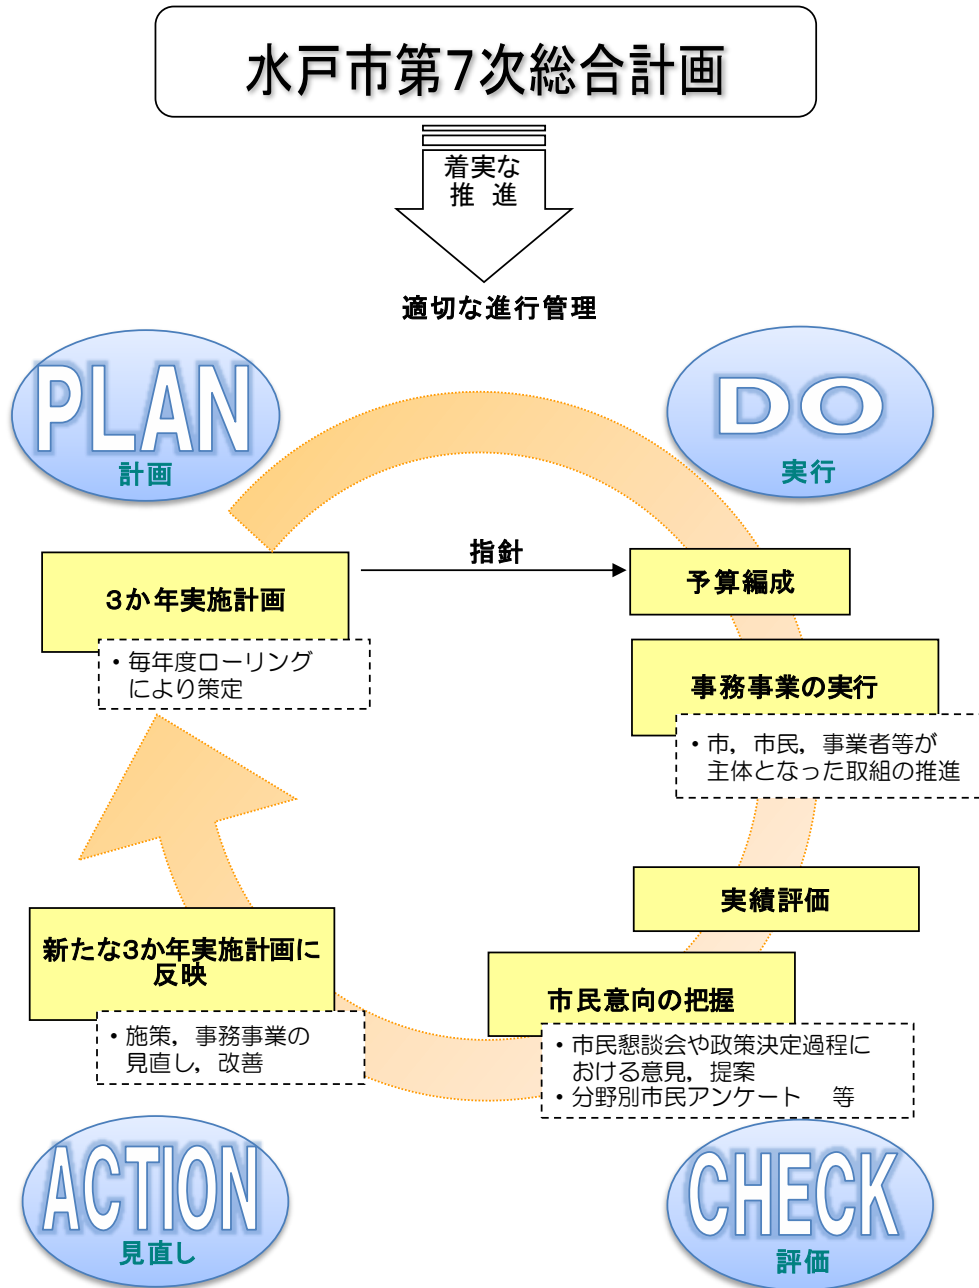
水戸市第7次総合計画

着実な
推 進

適切な進行管理

PLAN
計画

DO
実行

3か年実施計画

・毎年度ローリングにより策定

指針

予算編成

事務事業の実行

・市，市民，事業者等が主体となった取組の推進

実績評価

市民意向の把握

・市民懇談会や政策決定過程における意見，提案
・分野別市民アンケート　等

新たな3か年実施計画に反映

・施策，事務事業の見直し，改善

ACTION
見直し

CHECK
評価